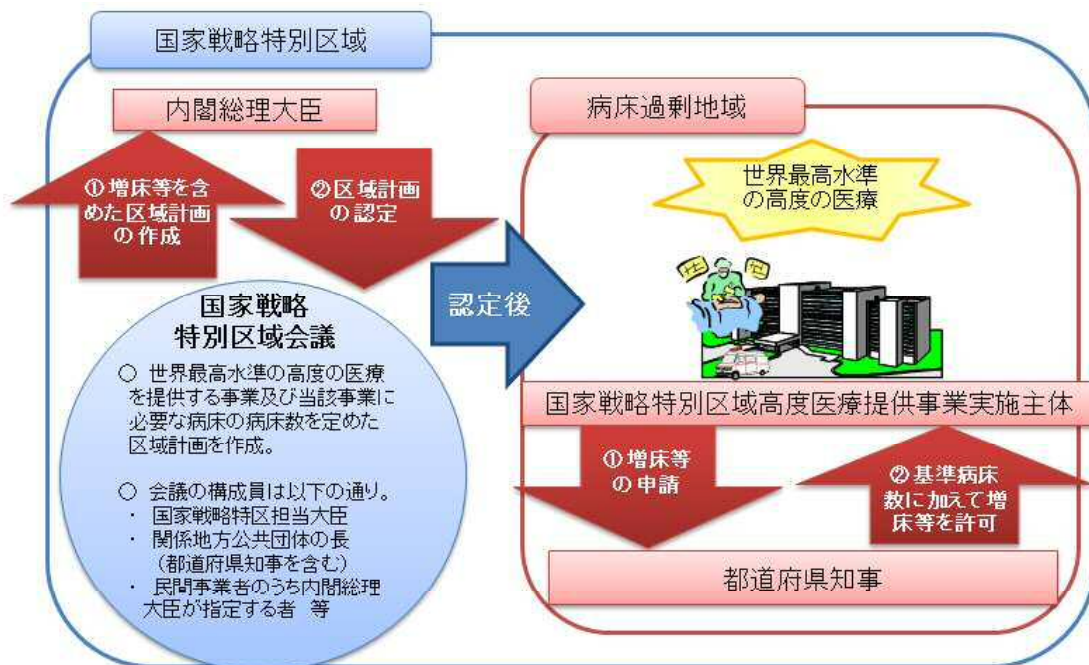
国家戦略特別区域

内閣総理大臣

①増床等を含めた区域計画の作成

②区域計画の認定

国家戦略
特別区域会議

○ 世界最高水準の高度の医療を提供する事業及び当該事業に必要な病床の病床数を定めた区域計画を作成。

○ 会議の構成員は以下の通り。
・ 国家戦略特区担当大臣
・ 関係地方公共団体の長（都道府県知事を含む）
・ 民間事業者のうち内閣総理大臣が指定する者 等

認定後

病床過剰地域

世界最高水準の高度の医療

国家戦略特別区域高度医療提供事業実施主体

①増床等の申請

②基準病床数に加えて増床等を許可

都道府県知事